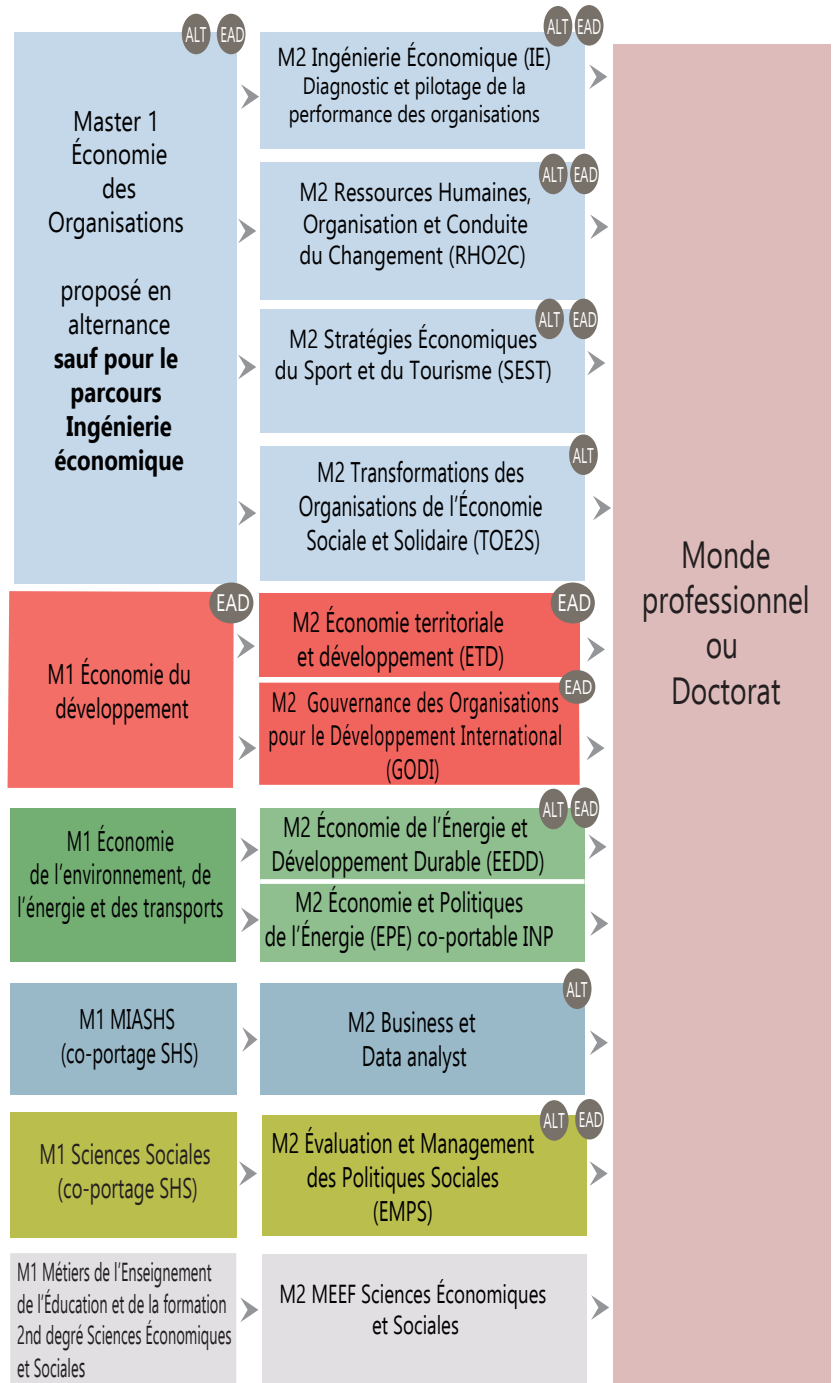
ALT EAD

Master 1 Économie des Organisations

proposé en alternance **sauf pour le parcours Ingénierie économique**

ALT EAD

M2 Ingénierie Économique (IE) Diagnostic et pilotage de la performance des organisations

ALT EAD

M2 Ressources Humaines, Organisation et Conduite du Changement (RHO2C)

ALT EAD

M2 Stratégies Économiques du Sport et du Tourisme (SEST)

ALT

M2 Transformations des Organisations de l'Économie Sociale et Solidaire (TOE2S)

EAD

M1 Économie du développement

EAD

M2 Économie territoriale et développement (ETD)

EAD

M2 Gouvernance des Organisations pour le Développement International (GODI)

M1 Économie de l'environnement, de l'énergie et des transports

ALT EAD

M2 Économie de l'Énergie et Développement Durable (EEDD)

M2 Économie et Politiques de l'Énergie (EPE) co-portable INP

M1 MIASHS (co-portage SHS)

ALT

M2 Business et Data analyst

M1 Sciences Sociales (co-portage SHS)

ALT EAD

M2 Évaluation et Management des Politiques Sociales (EMPS)

M1 Métiers de l'Enseignement de l'Éducation et de la formation 2nd degré Sciences Économiques et Sociales

M2 MEEF Sciences Économiques et Sociales

Monde professionnel ou Doctorat